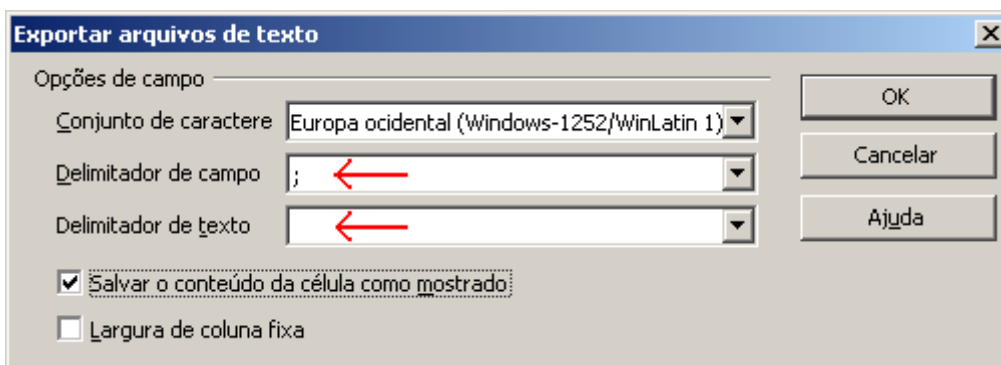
Exportar arquivos de texto

Opções de campo

Conjunto de caractere Europa ocidental (Windows-1252/WinLatin 1)

Delimitador de campo ;

Delimitador de texto

Salvar o conteúdo da célula como mostrado

Largura de coluna fixa

OK

Cancelar

Ajuda